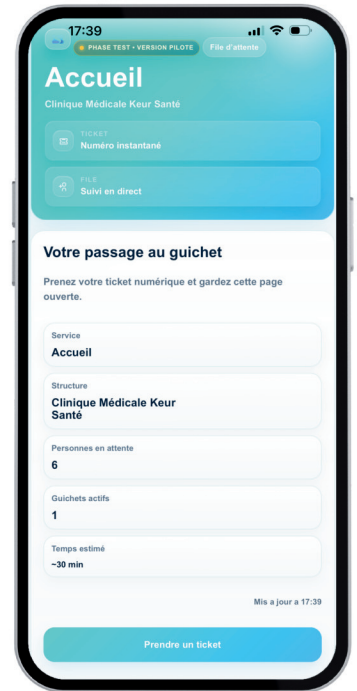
17:39

PHASE TEST • VERSION PILOTE

File d'attente

Accueil

Clinique Médicale Keur Santé

TICKET
Numéro instantané

FILE
Suivi en direct

Votre passage au guichet

Prenez votre ticket numérique et gardez cette page ouverte.

Service
Accueil

Structure
Clinique Médicale Keur Santé

Personnes en attente
6

Guichets actifs
1

Temps estimé
~30 min

Mis à jour à 17:39

Prendre un ticket